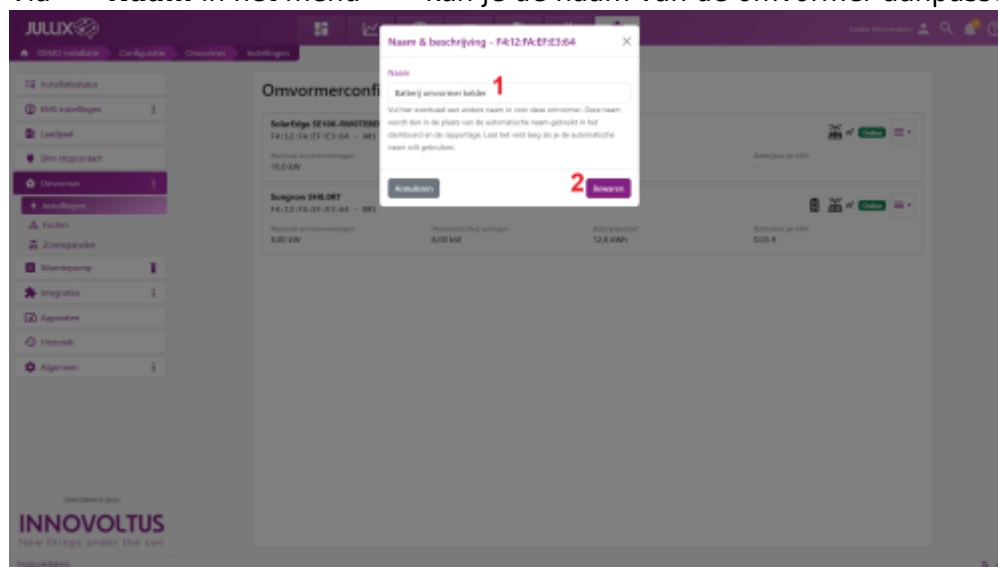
Via Naam in het menu kan je de naam van de omvormer aanpassen.

JULLIX

EMS3 installatie · Configuratie · Omvormers · Instellingen

Installatietaak
EMS instellingen
Laadpaal
Slim stopcontact
Omvormer
Instellingen
Fouten
Zonnepanelen
Warmtepomp
Integraties
Apparaten
Historiek
Algemeen

Ontwikkeld door
INNOVOLTUS
New things under the sun

Omvormerconfi

SolarEdge SE10K-RWS
F4:12:FA:EF:E3:64 — AR1
Maximaal omvormervermogen
10,0 kW

Sungrow SH8.0RT
F4:12:FA:EF:E3:64 — BR1
Maximaal omvormervermogen
8,00 kW
Maximaal batterij vermogen
8,00 kW
Batterijcapaciteit
12,8 kWh
Batterijkost per kWh
0,05 €

Online
Online

Naam & beschrijving - F4:12:FA:EF:E3:64

Naam
Batterij omvormer beide 1

Vul hier eventueel een andere naam in voor deze omvormer. Deze naam wordt dan in de plaats van de automatische naam gebruikt in het dashboard en de rapportage. Laat het veld leeg als je de automatische naam wilt gebruiken.

Annuleren
2 Bewaren